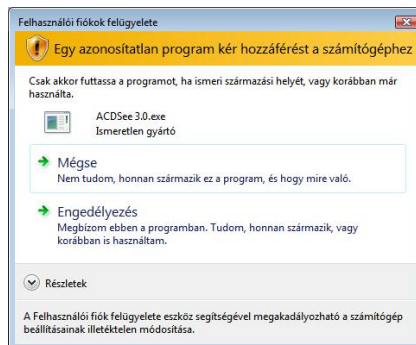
Felhasználói fiókok felügyelete

Egy azonosítatlan program kér hozzáférést a számítógéphez

Csak akkor futtassa a programot, ha ismeri származási helyét, vagy korábban már használta.

ACDSee 3.0.exe
Ismeretlen gyártó

Mégse
Nem tudom, honnan származik ez a program, és hogy mire való.

Engedélyezés
Megbízom ebben a programban. Tudom, honnan származik, vagy korábban is használtam.

Részletek

A Felhasználói fiók felügyelete eszköz segítségével megakadályozható a számítógép beállításainak illetéktelen módosítása.